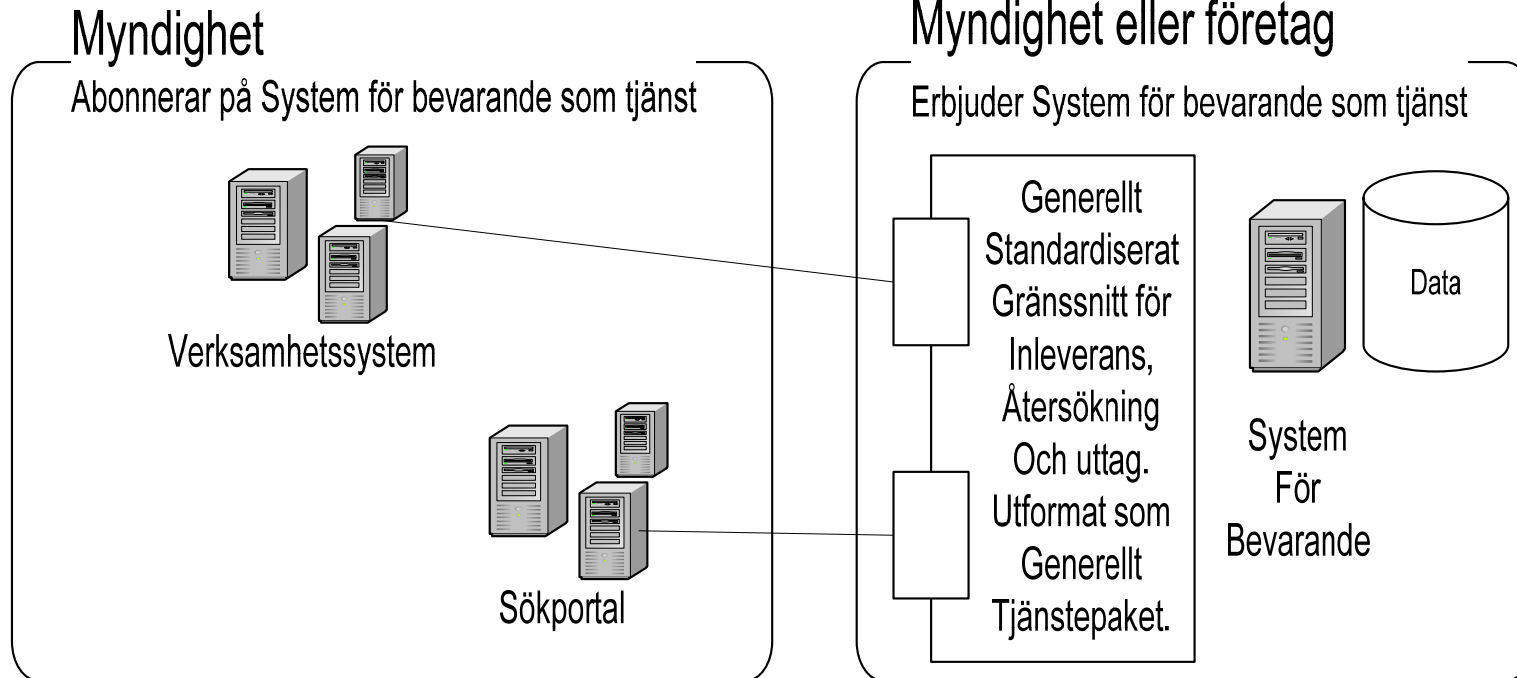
Myndighet

Abonnerar på System för bevarande som tjänst

Verksamhetssystem

Sökportal

Myndighet eller företag

Erbjuder System för bevarande som tjänst

Generellt Standardiserat Gränssnitt för Inleverans, Återsökning Och uttag. Utformat som Generellt Tjänstepaket.

Data

System För Bevarande